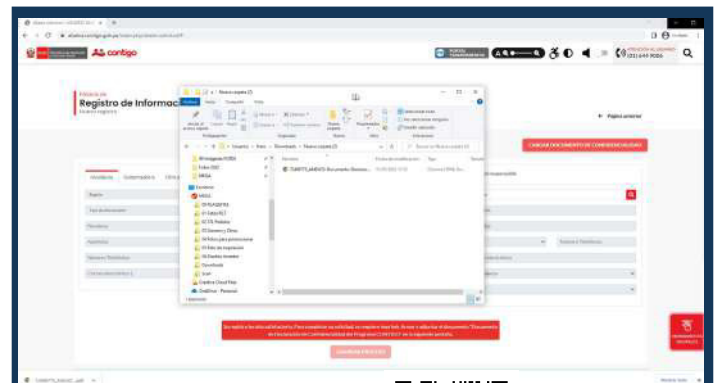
contigo

Registro de Informac

Nueva carpeta (2)

Archivo Inicio Compartir Vista

Escritorio

Nombre

CARGAR DOCUMENTO DE CONFIDENCIALIDAD

Página anterior

Se registra la solicitud. Para completar su solicitud se requiere descargar, firmar y adjuntar el documento "Documento de Declaración de Confidencialidad del Programa CONTIGO" en la siguiente sección.

(01) 644 9006